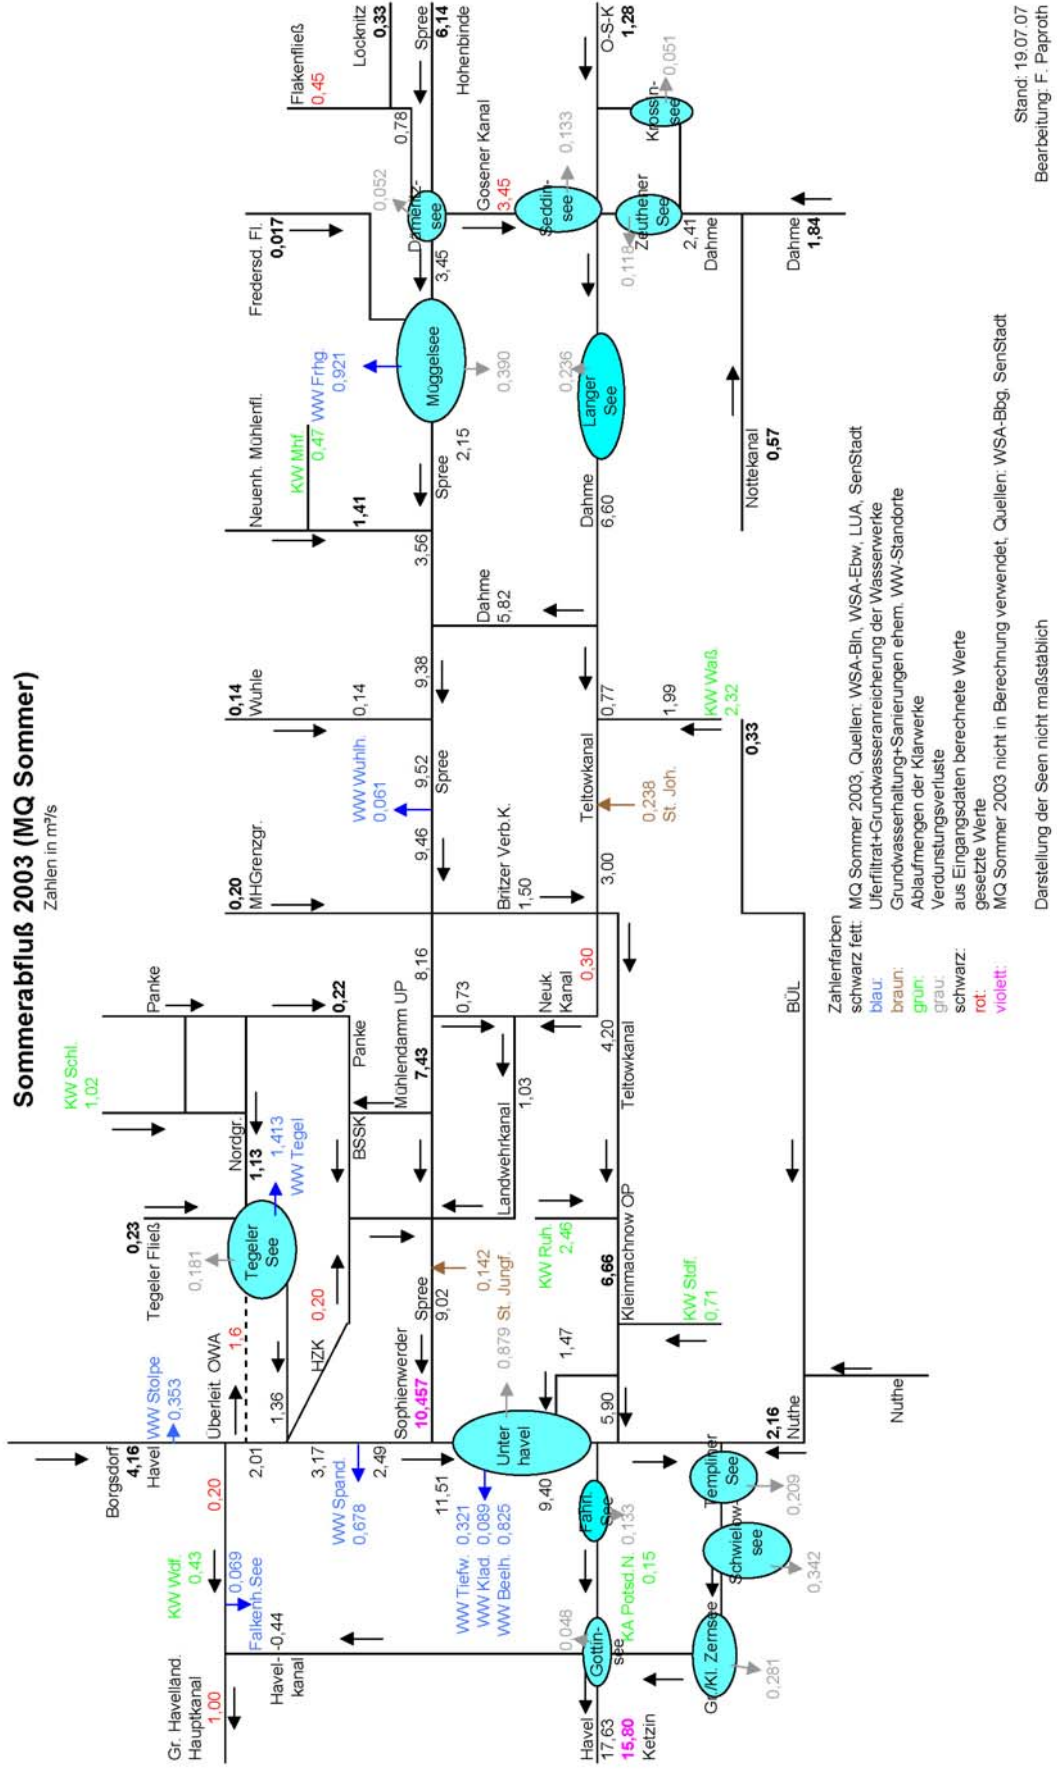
Sommerabfluß 2003 (MQ Sommer)
Zahlen in m³/s

Stand: 19.07.07
Bearbeitung: F. Paproth

Flakenfließ 0,45
Locknitz 0,33
Spree 6,14 Hohenbinde
O-S-K 1,28
0,051
Kossin-see
0,133
0,78
0,052
Dameritz-see
Gosener Kanal 3,45
Seddin-see
Zeuthener See
0,118
2,41 Dahme
Dahme 1,84
Fredersd. Fl. 0,017
3,45
Müggelsee
0,390
0,236
Langer See
Neuenh. Mühlenfl.
KW Mhf. 0,47
WW Frhg. 0,921
1,41
Spree 2,15
Dahme 6,60
Nottekanal 0,57
3,56
Dahme 5,82
9,38
0,14 Wühle
0,14
0,77
1,99
KW Waß. 2,32
0,33
WW Wuhlh. 0,061
9,52 Spree
Teltowkanal
0,238 St. Joh.
9,46
0,20 MHGrenzgr.
Britzer Verb.K. 1,50
3,00
BÜL
Panke
0,22
8,16
0,73
Neuk. Kanal 0,30
KW Schl. 1,02
Panke
Mühlendamm UP 7,43
4,20
Nordgr.
1,13
1,413 WW Tegel
BSSK
Landwehrkanal
1,03
Teltowkanal
0,23
Tegeler Fließ
0,181
Tegeler See
0,20
Spree 9,02
0,142 St. Jungf.
KW Ruh. 2,46
6,66
Kleinmachnow OP
KW Stdf. 0,71
1,6
HZK
Überleit. OWA
WW Stolpe 0,353
1,36
Sophienwerder 10,457
0,879
1,47
Borgsdorf 4,16 Havel
2,01
3,17
2,49
Unterhavel
5,90
2,16 Nuthe
Nuthe
0,20
WW Spand. 0,678
11,51
WW Tiefw. 0,321
WW Klad. 0,089
WW Beelh. 0,825
9,40
Fahrl. See
0,133
Templiner See
0,209
Schwielow-see
0,342
KW Wdf. 0,43
0,069 Falkenh.See
Havel- -0,44
Havel-kanal
0,048
Gottin-see
KA Potsd.N. 0,15
Gr./Kl. Zernsee
0,281
Gr. Havelländ. Hauptkanal 1,00
Havel 17,63 15,80 Ketzin

Zahlenfarben
schwarz fett: MQ Sommer 2003, Quellen: WSA-Bln, WSA-Ebw, LUA, SenStadt
blau: Uferfiltrat+Grundwasseranreicherung der Wasserwerke
braun: Grundwasserhaltung+Sanierungen ehem. WW-Standorte
grün: Ablaufmengen der Klärwerke
grau: Verdunstungsverluste
schwarz: aus Eingangsdaten berechnete Werte
rot: gesetzte Werte
violett: MQ Sommer 2003 nicht in Berechnung verwendet, Quellen: WSA-Bbg, SenStadt

Darstellung der Seen nicht maßstäblich